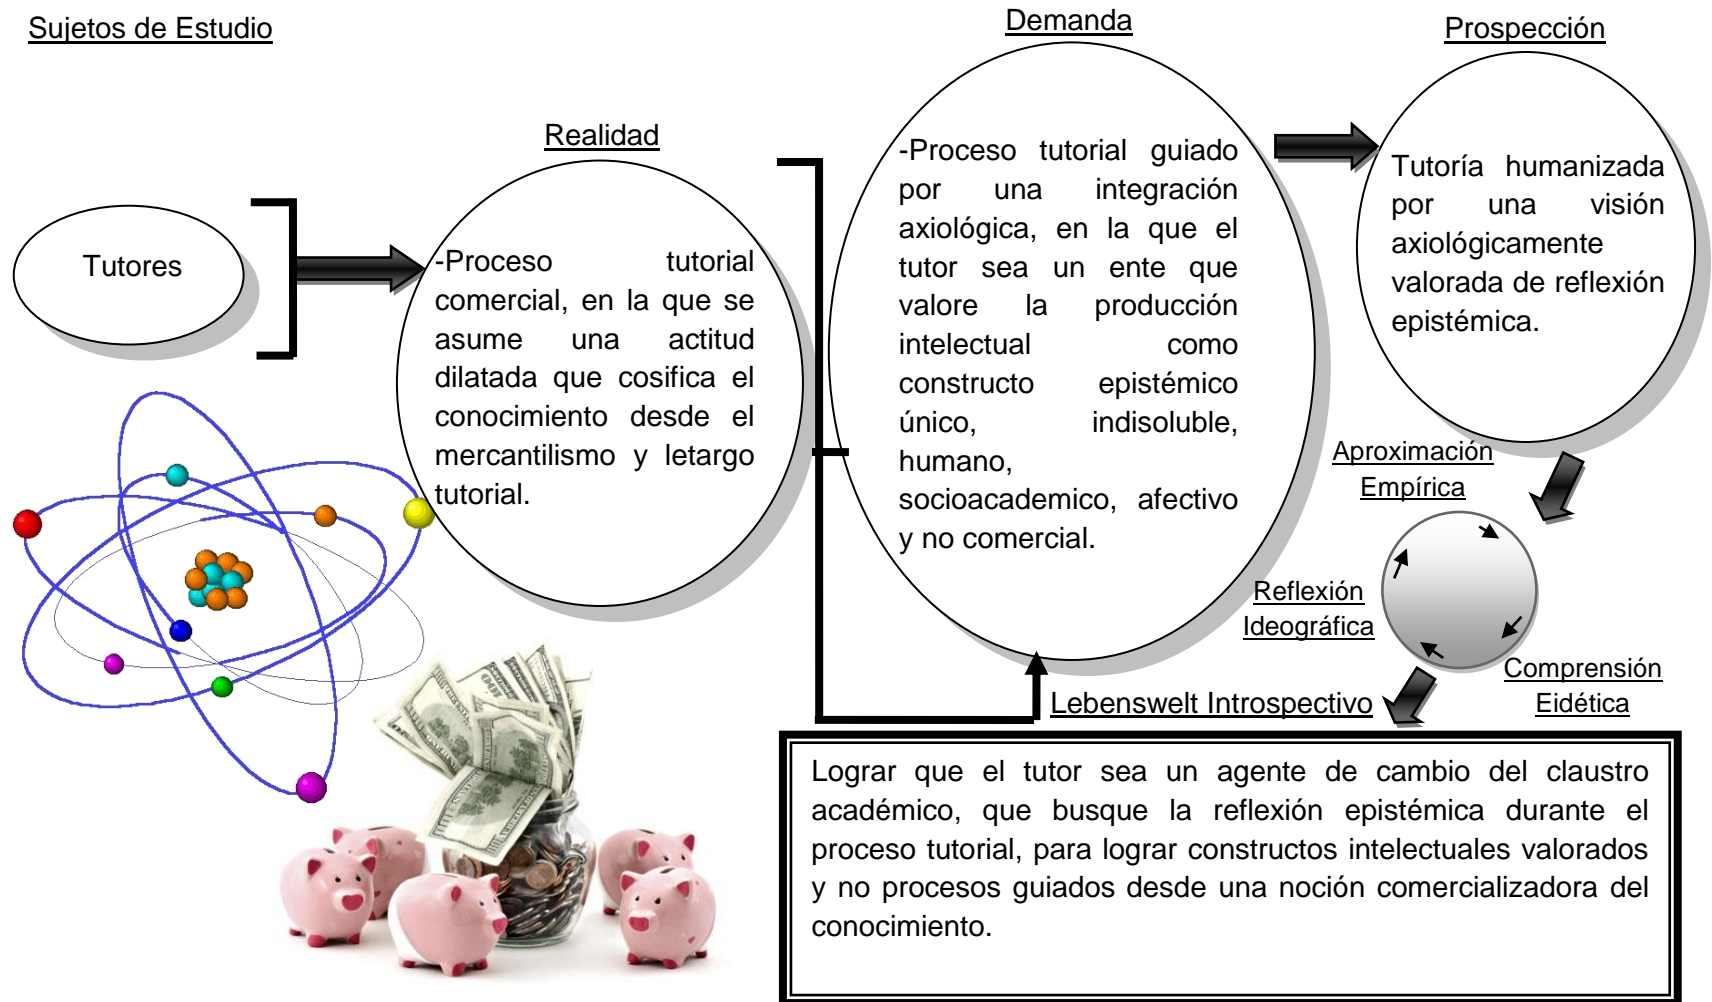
Sujetos de Estudio

Demanda

Prospección

Realidad

Tutores

-Proceso tutorial comercial, en la que se asume una actitud dilatada que cosifica el conocimiento desde el mercantilismo y letargo tutorial.

-Proceso tutorial guiado por una integración axiológica, en la que el tutor sea un ente que valore la producción intelectual como constructo epistémico único, indisoluble, humano, socioacademico, afectivo y no comercial.

Tutoría humanizada por una visión axiológicamente valorada de reflexión epistémica.

Aproximación Empírica

Reflexión Ideográfica

Comprensión Eidética

Lebenswelt Introspectivo

Lograr que el tutor sea un agente de cambio del claustro académico, que busque la reflexión epistémica durante el proceso tutorial, para lograr constructos intelectuales valorados y no procesos guiados desde una noción comercializadora del conocimiento.